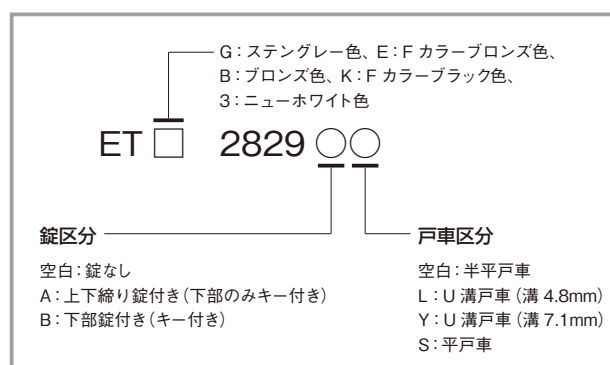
G：ステングレー色、E：F カラーブロンズ色、
B：ブロンズ色、K：F カラーブラック色、
3：ニューホワイト色

ET □ 2829 ○○

錠区分

空白：錠なし
A：上下締り錠付き（下部のみキー付き）
B：下部錠付き（キー付き）

戸車区分

空白：半平戸車
L：U 溝戸車（溝 4.8mm）
Y：U 溝戸車（溝 7.1mm）
S：平戸車